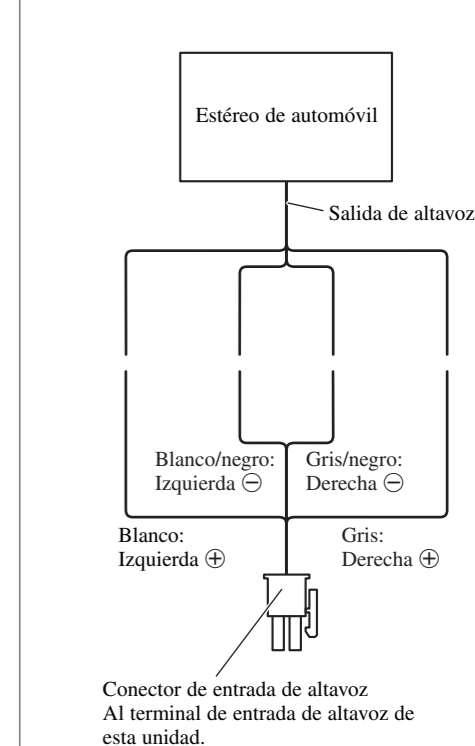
Estéreo de automóvil

Salida de altavoz

Blanco/negro:
Izquierda ⊖

Gris/negro:
Derecha ⊖

Blanco:
Izquierda ⊕

Gris:
Derecha ⊕

Conector de entrada de altavoz
Al terminal de entrada de altavoz de esta unidad.